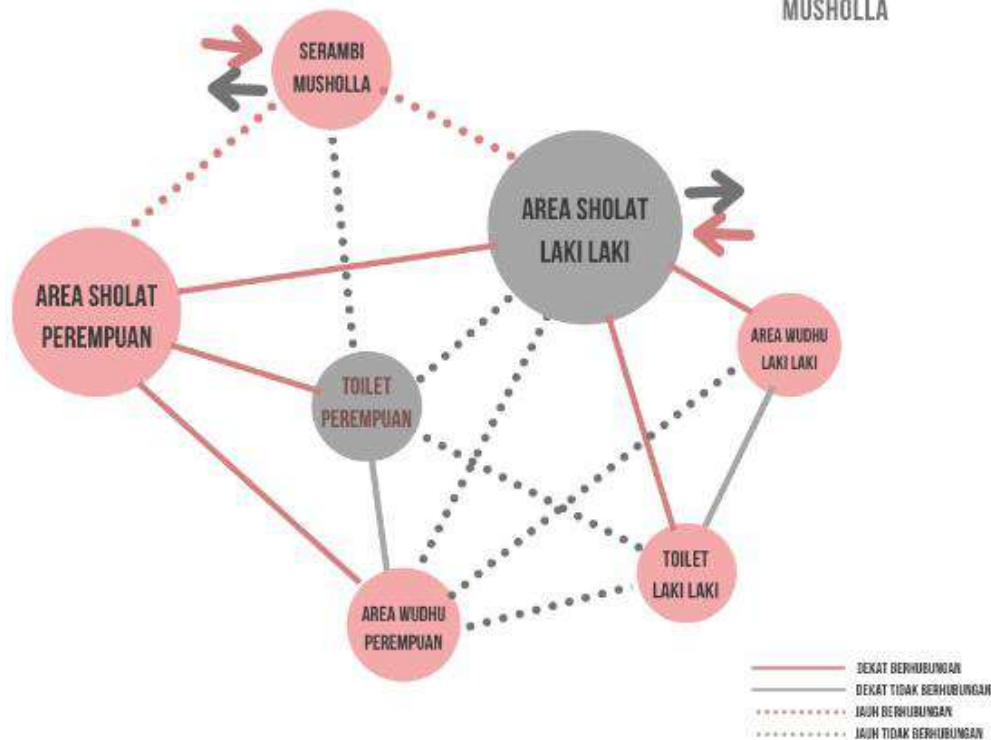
MUSHOLLA

SERAMBI MUSHOLLA

AREA SHOLAT LAKI LAKI

AREA SHOLAT PEREMPUAN

AREA WUDHU LAKI LAKI

TOILET PEREMPUAN

TOILET LAKI LAKI

AREA WUDHU PEREMPUAN

DEKAT BERHUBUNGAN
DEKAT TIDAK BERHUBUNGAN
JAUH BERHUBUNGAN
JAUH TIDAK BERHUBUNGAN